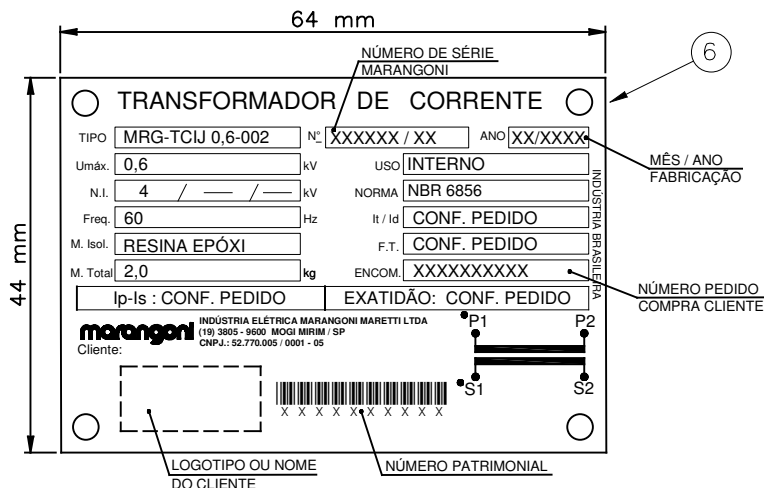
64 mm

44 mm

NÚMERO DE SÉRIE MARANGONI

6

TRANSFORMADOR DE CORRENTE

TIPO MRG-TCIJ 0,6-002

N° XXXXXX / XX

ANO XX/XXXX

MÊS / ANO FABRICAÇÃO

Umáx. 0,6 kV

USO INTERNO

N.I. 4 / — / — kV

NORMA NBR 6856

INDÚSTRIA BRASILEIRA

Freq. 60 Hz

It / Id CONF. PEDIDO

M. Isol. RESINA EPÓXI

F.T. CONF. PEDIDO

M. Total 2,0 kg

ENCOM. XXXXXXXXXX

NÚMERO PEDIDO COMPRA CLIENTE

Ip-Is : CONF. PEDIDO

EXATIDÃO: CONF. PEDIDO

marangoni

INDÚSTRIA ELÉTRICA MARANGONI MARETTI LTDA
(19) 3805 - 9600 MOGI MIRIM / SP
CNPJ.: 52.770.005 / 0001 - 05

Cliente:

P1 P2

S1 S2

X X X X X X X X X X

LOGOTIPO OU NOME DO CLIENTE

NÚMERO PATRIMONIAL